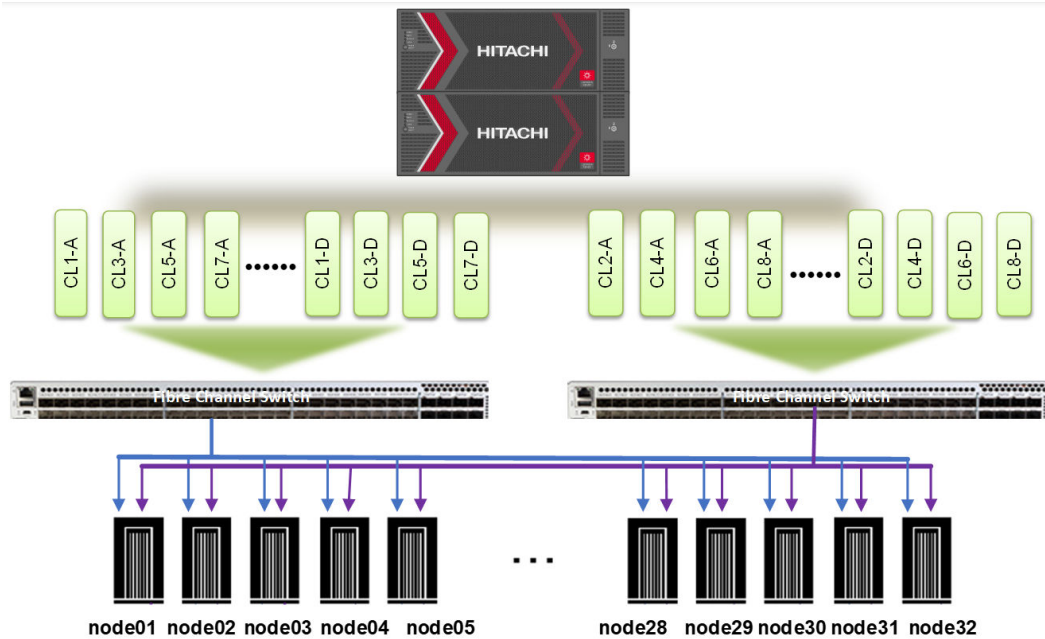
HITACHI
HITACHI

CL1-A CL3-A CL5-A CL7-A ...... CL1-D CL3-D CL5-D CL7-D

CL2-A CL4-A CL6-A CL8-A ...... CL2-D CL4-D CL6-D CL8-D

Fibre Channel Switch

Fibre Channel Switch

...

node01 node02 node03 node04 node05 node28 node29 node30 node31 node32